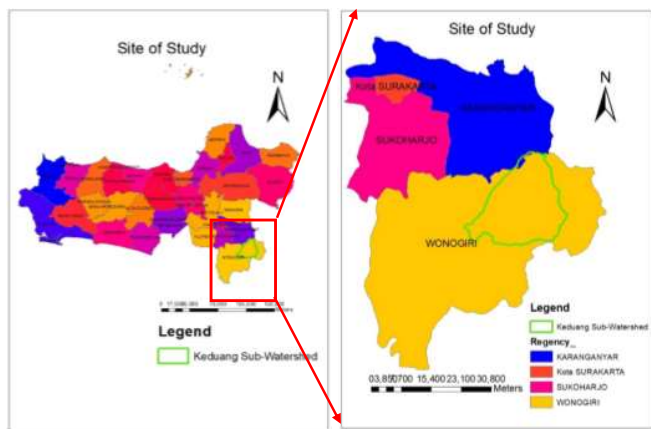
Site of Study

N

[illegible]

Legend

Keduang Sub-Watershed

Site of Study

N

Kota SURAKARTA

KARANGANYAR

SUKOHARJO

WONOGIRI

Legend

Keduang Sub-Watershed

Regency_

KARANGANYAR

Kota SURAKARTA

SUKOHARJO

WONOGIRI

03,850700 15,400 23,100 30,800 Meters